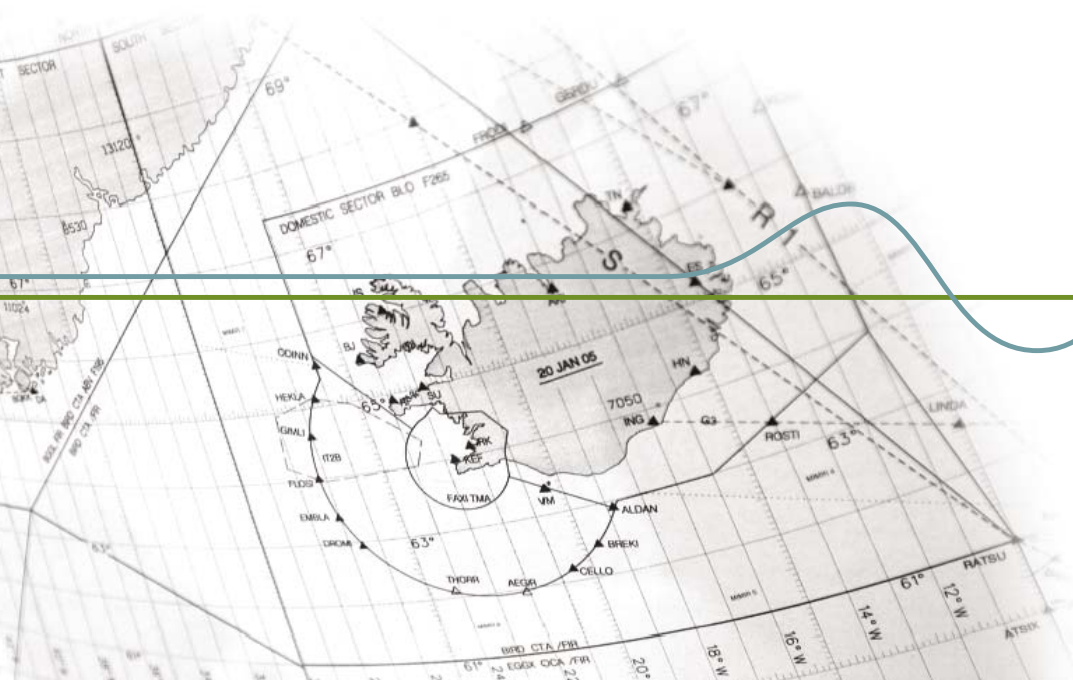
T SECTOR
SOUTH
69°
13120
GERDU
FROSI
67°
BALDR
TN
DOMESTIC SECTOR BLO F265
67°
R 1
65°
IS
AK
ES
BJ
20 JAN 05
ODINN
HN
HEKLA
65°
SJ
7050
GIMLI
ING
G3
ROSTI
63°
LINDA
RK
IT2B
KEF
FUGLI
FAXI TMA
VM
ALDAN
EMBLA
DROMI
63°
BREKI
CELLO
THORR
AEGIR
61°
RATSU
14° W
12° W
16° W
18° W
20°
ATSIX
BIRD CTA /FIR
EGGX OCA /FIR
61°